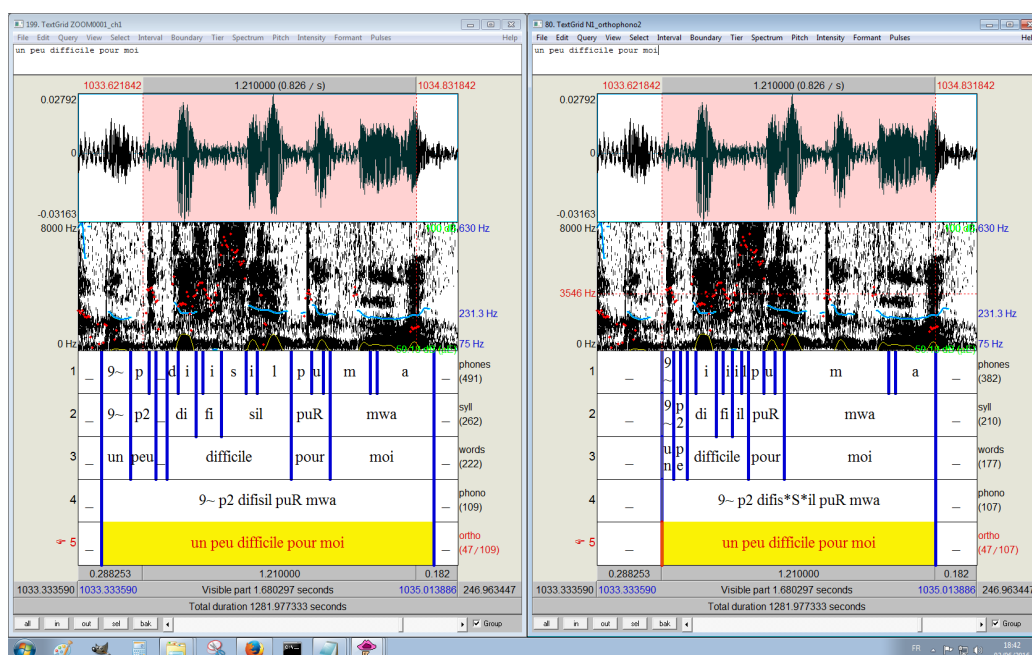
199. TextGrid ZOOM0001_ch1
File Edit Query View Select Interval Boundary Tier Spectrum Pitch Intensity Formant Pulses Help
un peu difficile pour moi
1033.621842 1.210000 (0.826 / s) 1034.831842
0.02792
0
-0.03163
8000 Hz
0 Hz
630 Hz
231.3 Hz
75 Hz

| 1 | _ | 9~ | p | 2 | d | i | f | i | s | i | l | p | u | R | m | a | _ | phones (491) |
|---|---|---|---|---|---|---|---|---|---|---|---|---|---|---|---|---|---|---|
| 2 | _ | 9~ | p2 | | di | fi | | sil | | | | puR | | | mwa | | _ | syll (262) |
| 3 | _ | un | peu | | difficile | | | | | | | pour | | | moi | | _ | words (222) |
| 4 | _ | 9~ p2 difisil puR mwa | | | | | | | | | | | | | | | _ | phono (109) |
| 5 | _ | un peu difficile pour moi | | | | | | | | | | | | | | | _ | ortho (47/109) |

0.288253 1.210000 0.182
1033.333590 1033.333590 Visible part 1.680297 seconds 1035.013886 246.963447
Total duration 1281.977333 seconds
all in out sel bak Group

80. TextGrid N1_orthophono2
File Edit Query View Select Interval Boundary Tier Spectrum Pitch Intensity Formant Pulses Help
un peu difficile pour moi
1033.621842 1.210000 (0.826 / s) 1034.831842
0.02792
0
-0.03163
8000 Hz
3546 Hz
0 Hz
630 Hz
231.3 Hz
75 Hz

| 1 | _ | 9~ | | i | i | l | p | u | m | a | _ | phones (382) |
|---|---|---|---|---|---|---|---|---|---|---|---|---|
| 2 | _ | 9~ | p2 | di | fi | il | puR | | mwa | | _ | syll (210) |
| 3 | _ | un | pe | difficile | | | pour | | moi | | _ | words (177) |
| 4 | _ | 9~ p2 difis*S*il puR mwa | | | | | | | | | _ | phono (107) |
| 5 | _ | un peu difficile pour moi | | | | | | | | | _ | ortho (47/107) |

0.288253 1.210000 0.182
1033.333590 1033.333590 Visible part 1.680297 seconds 1035.013886 246.963447
Total duration 1281.977333 seconds
all in out sel bak Group

FR 18:42